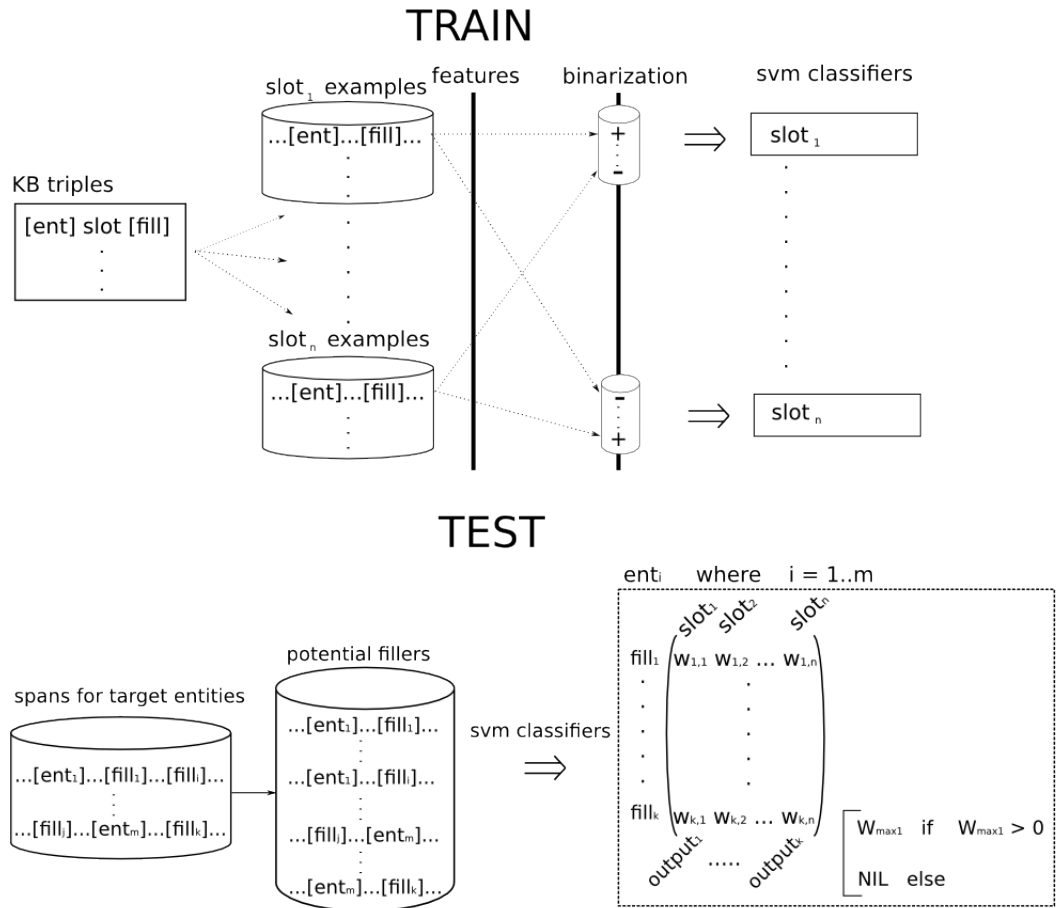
TRAIN

KB triples

[ent] slot [fill]
.
.
.

slot$_1$ examples

...[ent]...[fill]...

slot$_n$ examples

...[ent]...[fill]...

features

binarization

+
-

-
+

svm classifiers

slot$_1$

slot$_n$

TEST

spans for target entities

...[ent$_1$]...[fill$_1$]...[fill$_i$]...

...[fill$_j$]...[ent$_m$]...[fill$_k$]...

potential fillers

...[ent$_1$]...[fill$_1$]...

...[ent$_1$]...[fill$_i$]...

...[fill$_j$]...[ent$_m$]...

...[ent$_m$]...[fill$_k$]...

svm classifiers

$\Rightarrow$

ent$_i$ where i = 1..m

slot$_1$ slot$_2$ slot$_n$

fill$_1$ $w_{1,1}$ $w_{1,2}$ ... $w_{1,n}$

fill$_k$ $w_{k,1}$ $w_{k,2}$ ... $w_{k,n}$

output$_1$ ..... output$_k$

$W_{max1}$ if $W_{max1} > 0$

NIL else